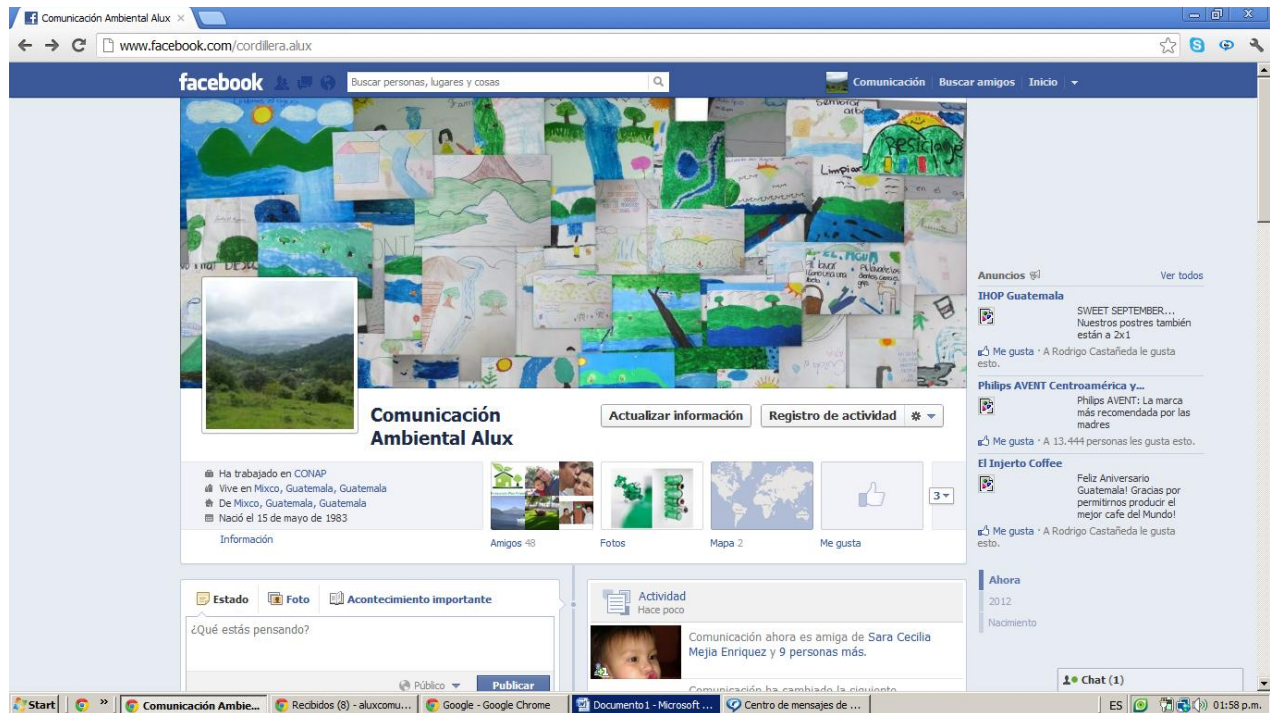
Comunicación Ambiental Alux ×

www.facebook.com/cordillera.alux

facebook

Buscar personas, lugares y cosas

Comunicación | Buscar amigos | Inicio

Reciclaje

Limpiar

Comunicación Ambiental Alux

Actualizar información

Registro de actividad

Ha trabajado en CONAP
Vive en Mixco, Guatemala, Guatemala
De Mixco, Guatemala, Guatemala
Nació el 15 de mayo de 1983

Información

Amigos 48

Fotos

Mapa 2

Me gusta

3

Anuncios

Ver todos

IHOP Guatemala

SWEET SEPTEMBER… Nuestros postres también están a 2x1

Me gusta · A Rodrigo Castañeda le gusta esto.

Philips AVENT Centroamérica y...

Philips AVENT: La marca más recomendada por las madres

Me gusta · A 13.444 personas les gusta esto.

El Injerto Coffee

Feliz Aniversario Guatemala! Gracias por permitirnos producir el mejor cafe del Mundo!

Me gusta · A Rodrigo Castañeda le gusta esto.

Ahora

2012

Nacimiento

Estado

Foto

Acontecimiento importante

¿Qué estás pensando?

Público

Publicar

Actividad
Hace poco

Comunicación ahora es amiga de Sara Cecilia Mejia Enriquez y 9 personas más.

Comunicación ha cambiado la siguiente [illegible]

Chat (1)

Start

Comunicación Ambie...

Recibidos (8) - aluxcomu...

Google - Google Chrome

Documento1 - Microsoft ...

Centro de mensajes de ...

ES

01:58 p.m.